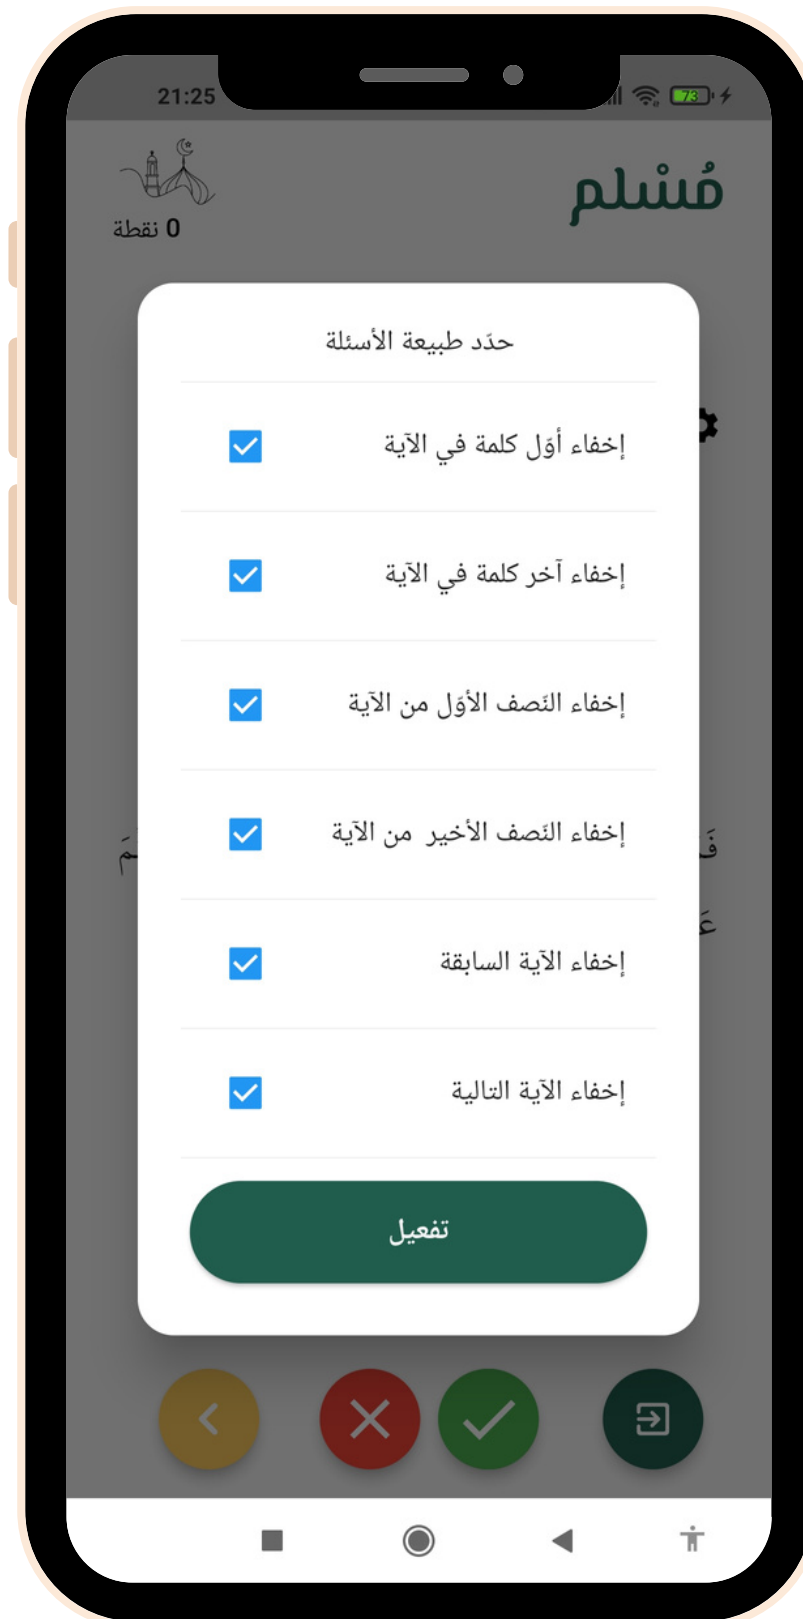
21:25

73

مُسْلم

0 نقطة

حدّد طبيعة الأسئلة

إخفاء أوّل كلمة في الآية

إخفاء آخر كلمة في الآية

إخفاء النّصف الأوّل من الآية

إخفاء النّصف الأخير من الآية

إخفاء الآية السابقة

إخفاء الآية التالية

تفعيل